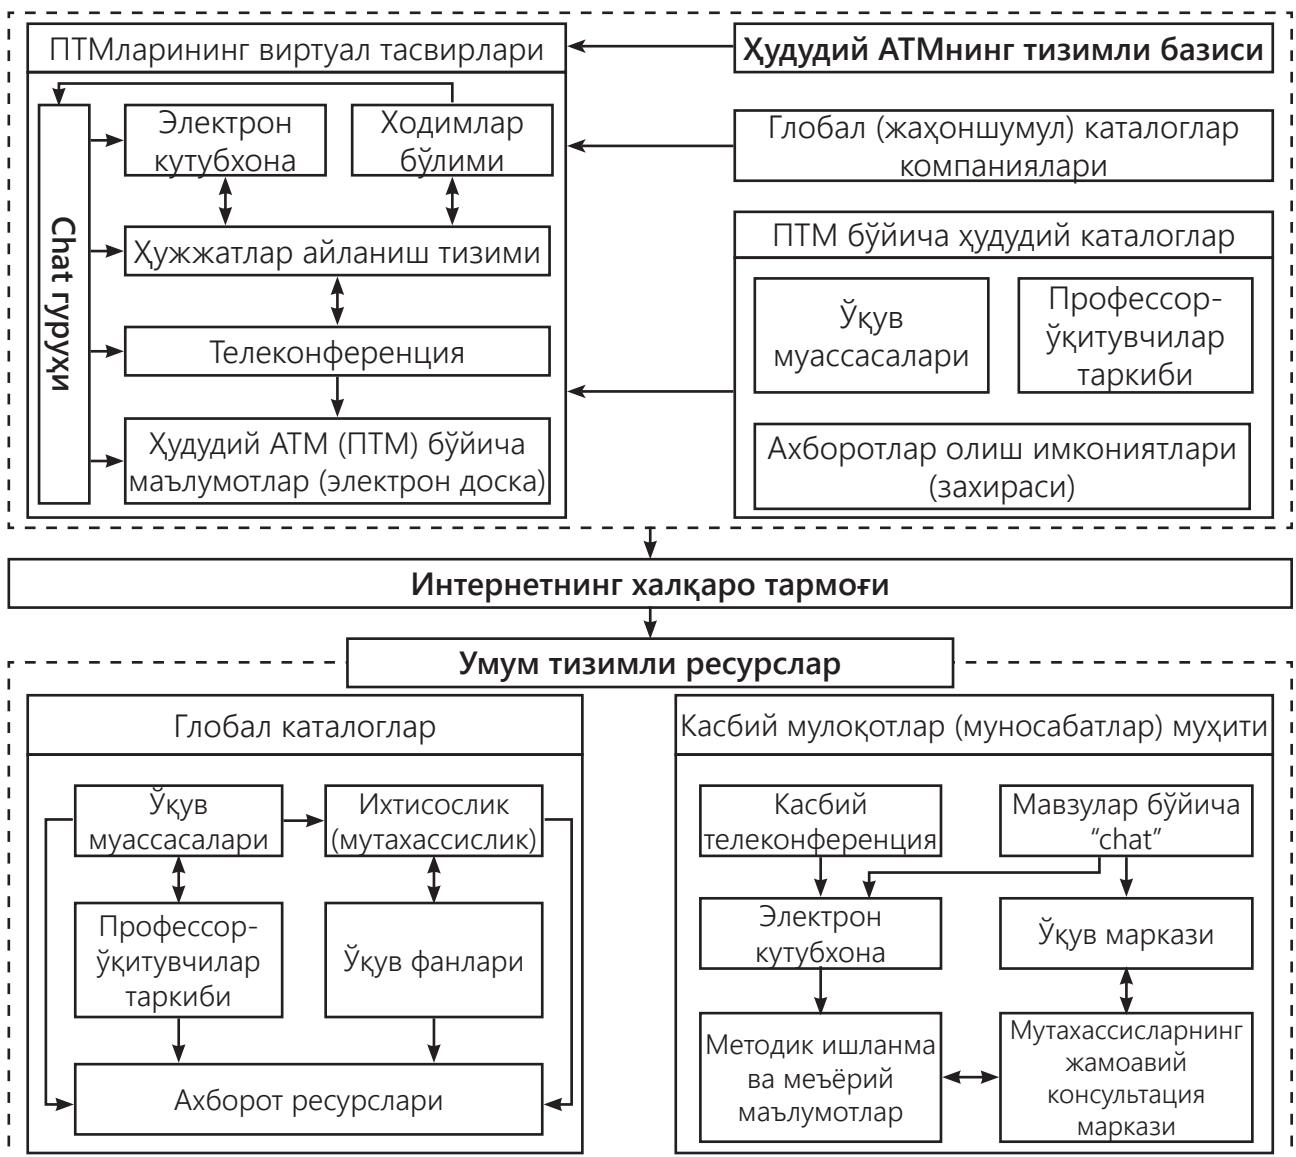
ПТМларининг виртуал тасвирлари

Ҳудудий АТМнинг тизимли базиси

Chat гуруҳи

Электрон кутубхона

Ходимлар бўлими

Глобал (жаҳоншумул) каталоглар компаниялари

Ҳужжатлар айланиш тизими

ПТМ бўйича ҳудудий каталоглар

Ўқув муассасалари

Профессор-ўқитувчилар таркиби

Телеконференция

Ҳудудий АТМ (ПТМ) бўйича маълумотлар (электрон доска)

Ахборотлар олиш имкониятлари (захираси)

Интернетнинг халқаро тармоғи

Умум тизимли ресурслар

Глобал каталоглар

Касбий мулоқотлар (муносабатлар) муҳити

Ўқув муассасалари

Ихтисослик (мутахассислик)

Касбий телеконференция

Мавзулар бўйича "chat"

Профессор-ўқитувчилар таркиби

Ўқув фанлари

Электрон кутубхона

Ўқув маркази

Методик ишланма ва меъёрий маълумотлар

Мутахассисларнинг жамоавий консультация маркази

Ахборот ресурслари